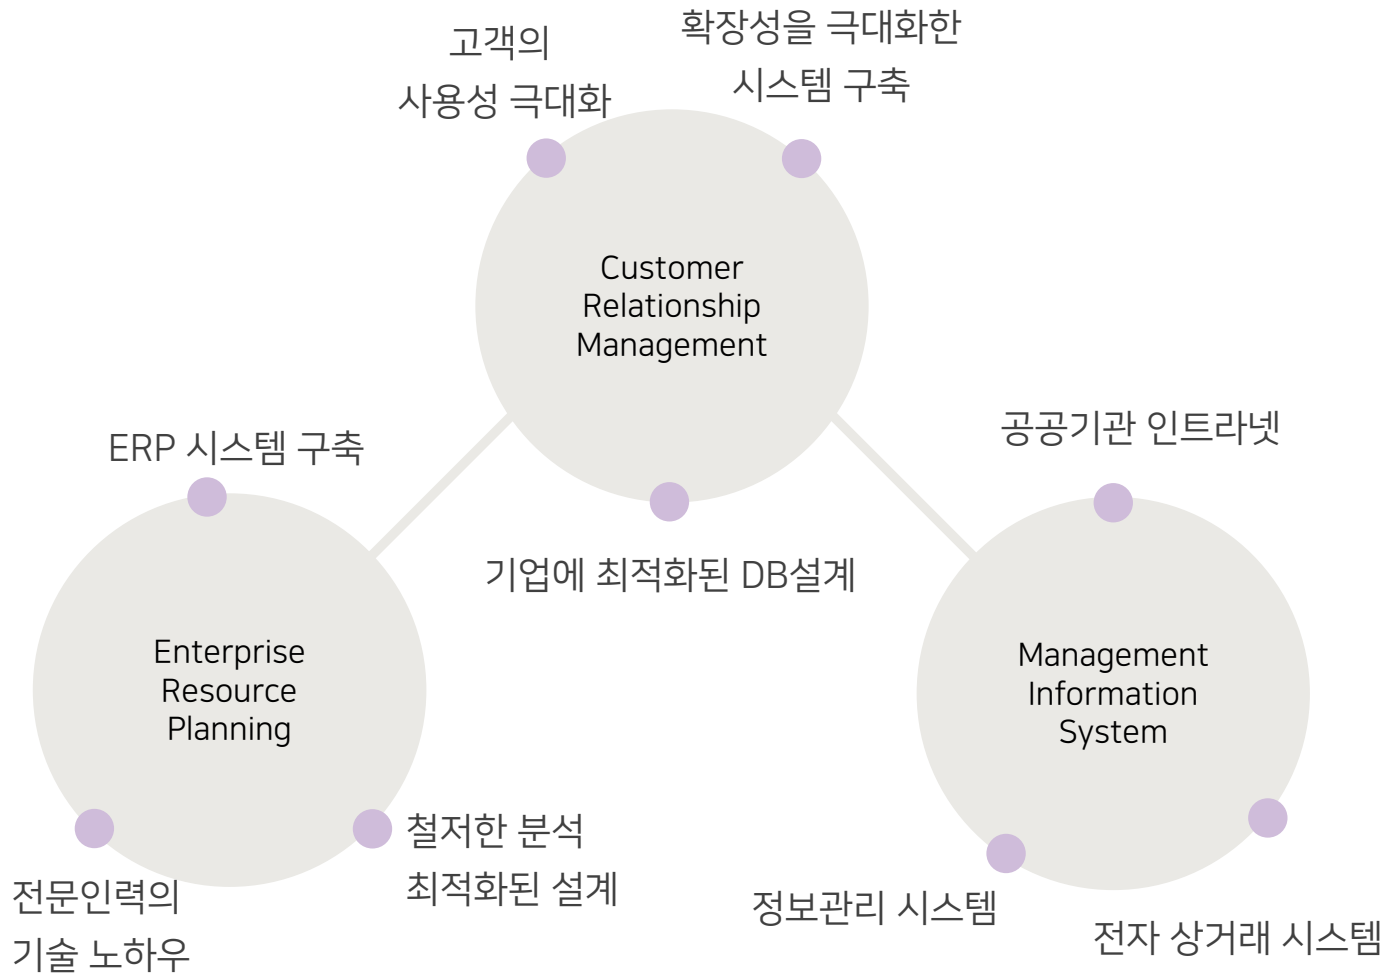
고객의
사용성 극대화

확장성을 극대화한
시스템 구축

Customer
Relationship
Management

ERP 시스템 구축

기업에 최적화된 DB설계

공공기관 인트라넷

Enterprise
Resource
Planning

Management
Information
System

철저한 분석
최적화된 설계

전문인력의
기술 노하우

정보관리 시스템

전자 상거래 시스템